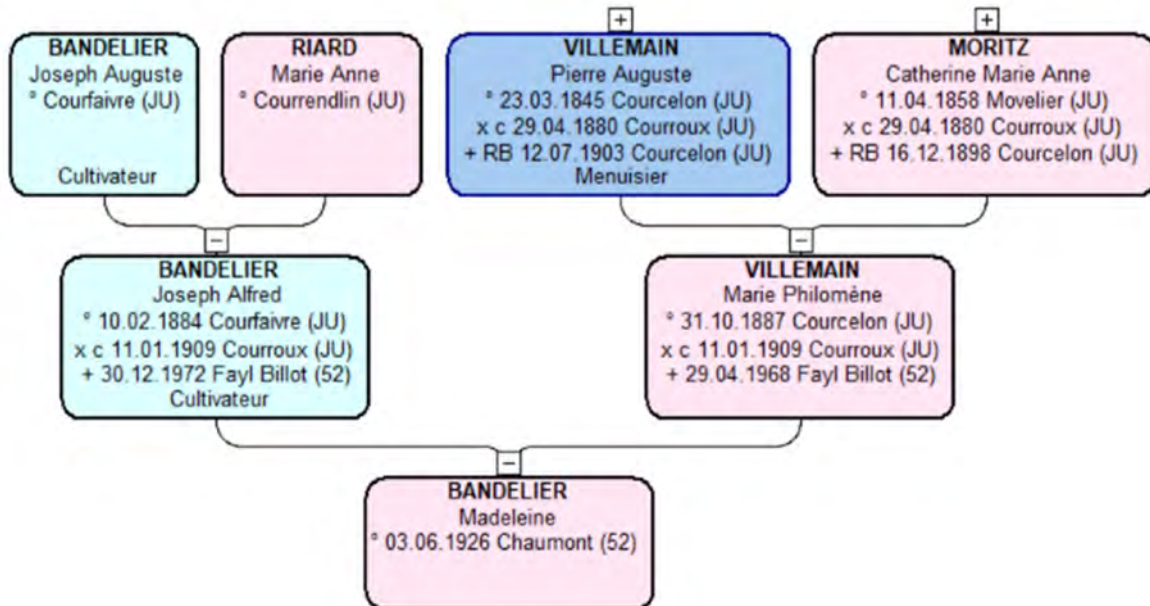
+ +

BANDELIER
Joseph Auguste
° Courfaivre (JU)
Cultivateur

RIARD
Marie Anne
° Courrendlin (JU)

VILLEMAIN
Pierre Auguste
° 23.03.1845 Courcelon (JU)
x c 29.04.1880 Courroux (JU)
+ RB 12.07.1903 Courcelon (JU)
Menuisier

MORITZ
Catherine Marie Anne
° 11.04.1858 Movelier (JU)
x c 29.04.1880 Courroux (JU)
+ RB 16.12.1898 Courcelon (JU)

−

BANDELIER
Joseph Alfred
° 10.02.1884 Courfaivre (JU)
x c 11.01.1909 Courroux (JU)
+ 30.12.1972 Fayl Billot (52)
Cultivateur

−

VILLEMAIN
Marie Philomène
° 31.10.1887 Courcelon (JU)
x c 11.01.1909 Courroux (JU)
+ 29.04.1968 Fayl Billot (52)

−

BANDELIER
Madeleine
° 03.06.1926 Chaumont (52)